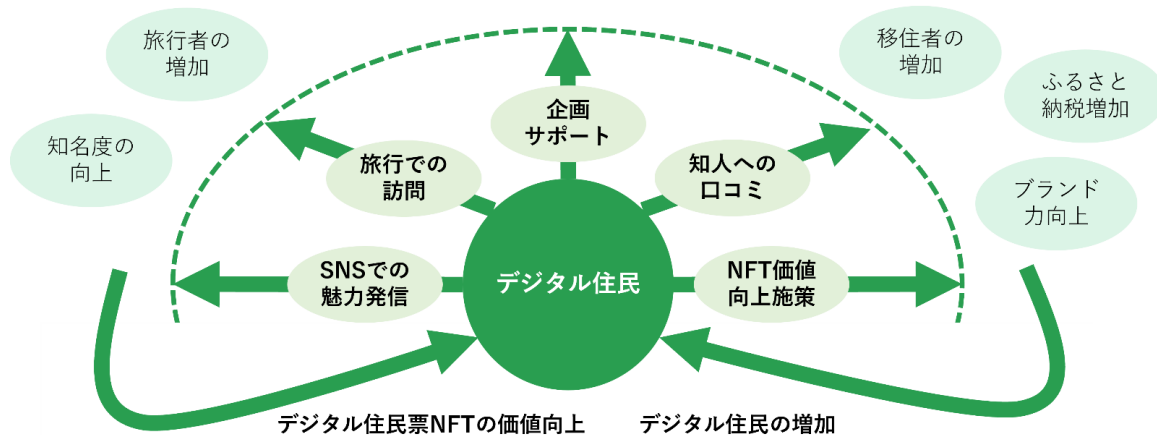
旅行者の増加

移住者の増加

ふるさと納税増加

知名度の向上

ブランド力向上

企画サポート

旅行での訪問

知人への口コミ

SNSでの魅力発信

デジタル住民

NFT価値向上施策

デジタル住民票NFTの価値向上

デジタル住民の増加